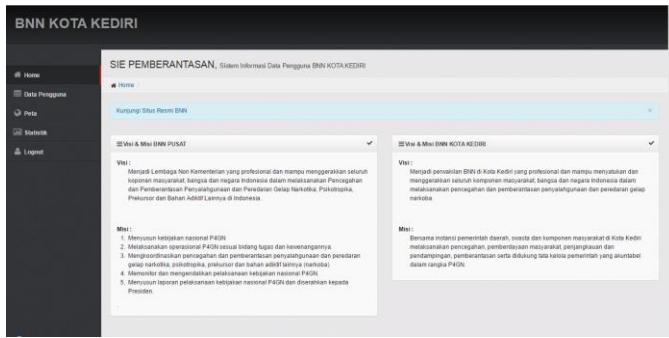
BNN KOTA KEDIRI

Home
Data Pengguna
Peta
Statistik
Logout

SIE PEMBERANTASAN, Sistem Informasi Data Pengguna BNN KOTA KEDIRI

Home

Kunjungi Situs Resmi BNN

×

Visi & Misi BNN PUSAT

Visi :
Menjadi Lembaga Non Kementerian yang profesional dan mampu menggerakkan seluruh komponen masyarakat, bangsa dan negara Indonesia dalam melaksanakan Pencegahan dan Pemberantasan Penyalahgunaan dan Peredaran Gelap Narkotika, Psikotropika, Prekursor dan Bahan Adiktif Lainnya di Indonesia.

Misi :
1. Menyusun kebijakan nasional P4GN.
2. Melaksanakan operasional P4GN sesuai bidang tugas dan kewenangannya.
3. Mengkoordinasikan pencegahan dan pemberantasan penyalahgunaan dan peredaran gelap narkotika, psikotropika, prekursor dan bahan adiktif lainnya (narkoba).
4. Memonitor dan mengendalikan pelaksanaan kebijakan nasional P4GN.
5. Menyusun laporan pelaksanaan kebijakan nasional P4GN dan diserahkan kepada Presiden.

Visi & Misi BNN KOTA KEDIRI

Visi :
Menjadi penyalilan BNN di Kota Kediri yang profesional dan mampu menyatukan dan menggerakkan seluruh komponen masyarakat, bangsa dan negara Indonesia dalam melaksanakan pencegahan dan pemberantasan penyalahgunaan dan peredaran gelap narkoba.

Misi :
Bersama instansi pemerintah daerah, swasta dan komponen masyarakat di Kota Kediri melaksanakan pencegahan, pemberdayaan masyarakat, penjangkauan dan pendampingan, pemberantasan serta didukung tata kelola pemerintah yang akuntabel dalam rangka P4GN.